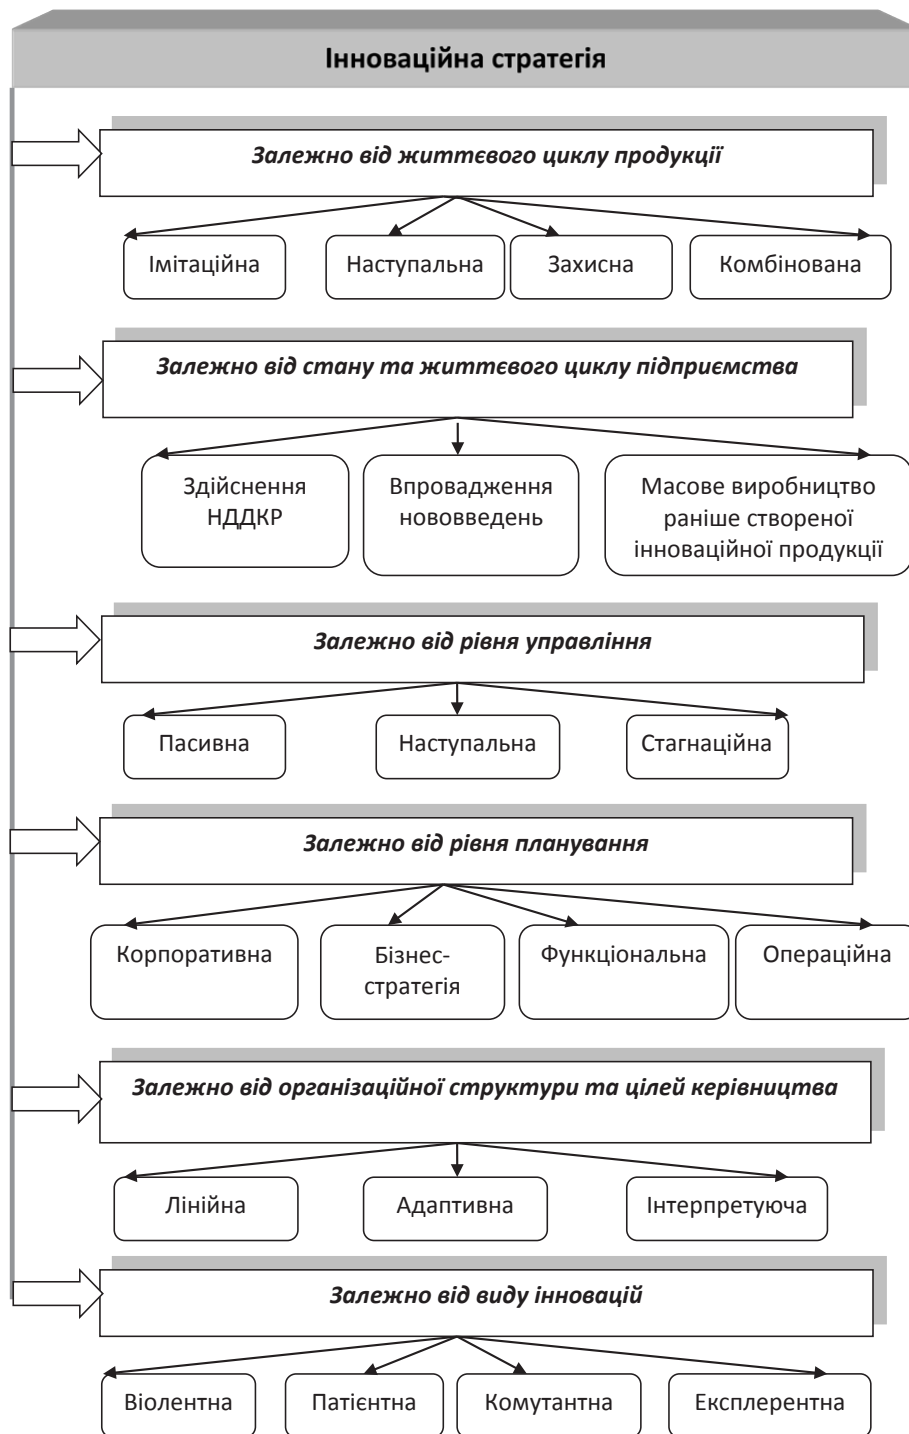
Інноваційна стратегія

Залежно від життєвого циклу продукції

Імітаційна

Наступальна

Захисна

Комбінована

Залежно від стану та життєвого циклу підприємства

Здійснення НДДКР

Впровадження нововведень

Масове виробництво раніше створеної інноваційної продукції

Залежно від рівня управління

Пасивна

Наступальна

Стагнаційна

Залежно від рівня планування

Корпоративна

Бізнес-стратегія

Функціональна

Операційна

Залежно від організаційної структури та цілей керівництва

Лінійна

Адаптивна

Інтерпретуюча

Залежно від виду інновацій

Віолентна

Патієнтна

Комутантна

Експлерентна